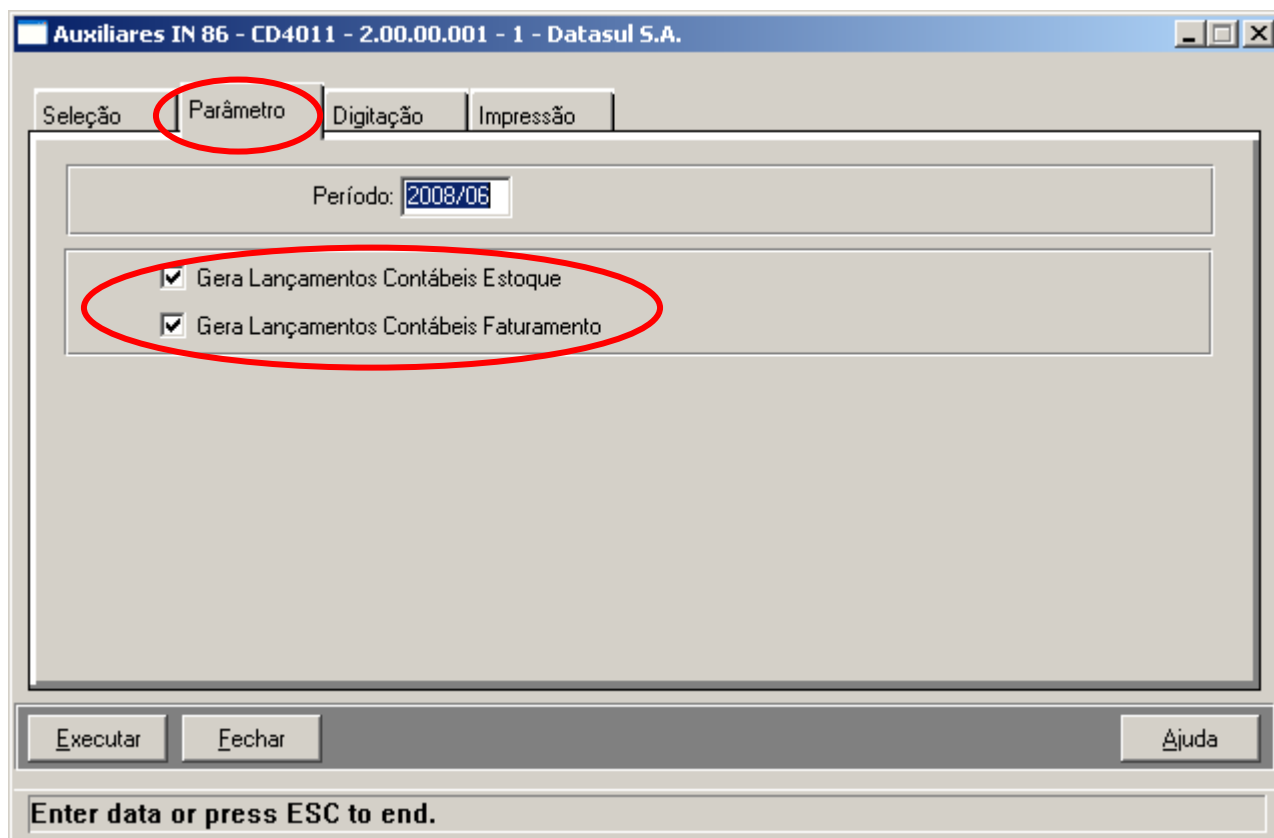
Auxiliares IN 86 - CD4011 - 2.00.00.001 - 1 - Datasul S.A.

Seleção | Parâmetro | Digitação | Impressão

Período: 2008/06

Gera Lançamentos Contábeis Estoque

Gera Lançamentos Contábeis Faturamento

Executar | Fechar | Ajuda

Enter data or press ESC to end.